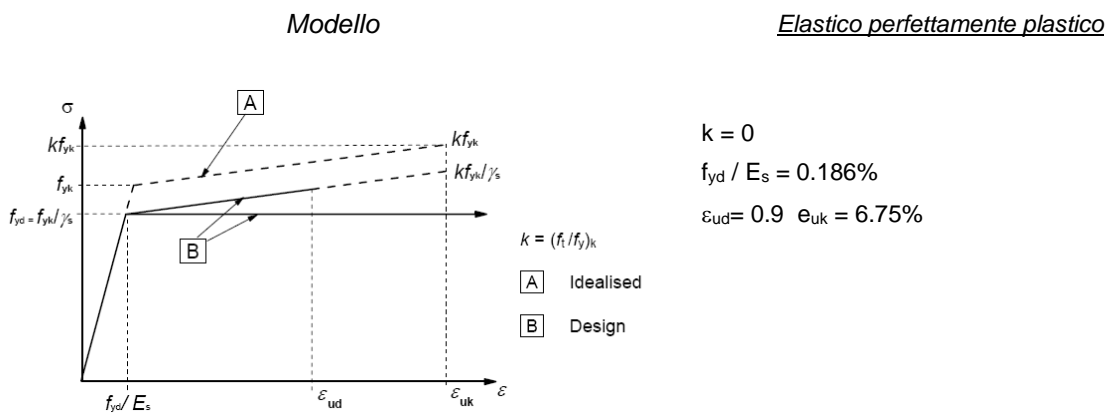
Modello

Elastico perfettamente plastico

$\sigma$

A

$kf_{yk}$

$kf_{yk}$

$f_{yk}$

$kf_{yk}/\gamma_s$

$f_{yd} = f_{yk}/\gamma_s$

B

$k = (f_t/f_y)_k$

A Idealised

B Design

$f_{yd}/E_s$

$\varepsilon_{ud}$

$\varepsilon_{uk}$

$\varepsilon$

k = 0

$f_{yd}$ / $E_s$ = 0.186%

$\varepsilon_{ud}$= 0.9 $e_{uk}$ = 6.75%